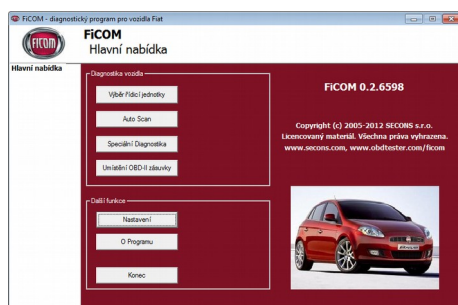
FiCOM - diagnostický program pro vozidla Fiat

FiCOM

FiCOM
Hlavní nabídka

Hlavní nabídka

Diagnostika vozidla

Výběr řídicí jednotky

Auto Scan

Speciální Diagnostika

Umístění OBD-II zásuvky

FiCOM 0.2.6598

Copyright (c) 2005-2012 SECONS s.r.o.
Licencovaný materiál. Všechna práva vyhrazena.
www.secons.com, www.obdtester.com/ficom

Další funkce

Nastavení

O Programu

Konec